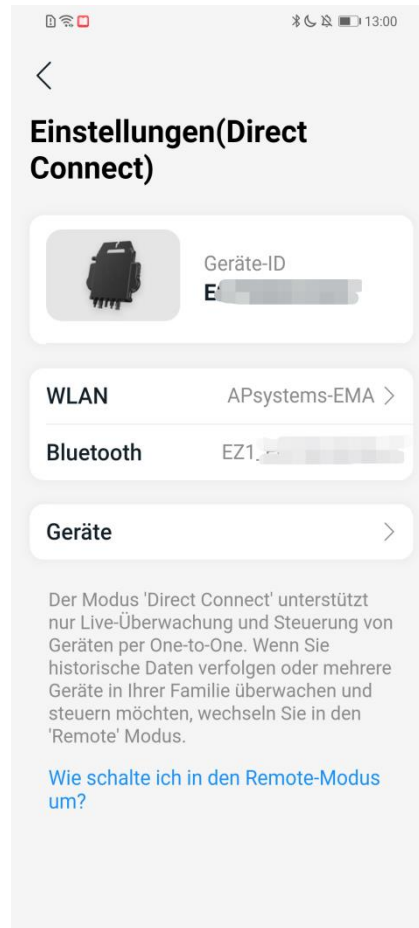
13:00

<

Einstellungen(Direct Connect)

Geräte-ID
E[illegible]

WLAN APsystems-EMA >
Bluetooth EZ1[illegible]

Geräte >

Der Modus 'Direct Connect' unterstützt nur Live-Überwachung und Steuerung von Geräten per One-to-One. Wenn Sie historische Daten verfolgen oder mehrere Geräte in Ihrer Familie überwachen und steuern möchten, wechseln Sie in den 'Remote' Modus.

Wie schalte ich in den Remote-Modus um?